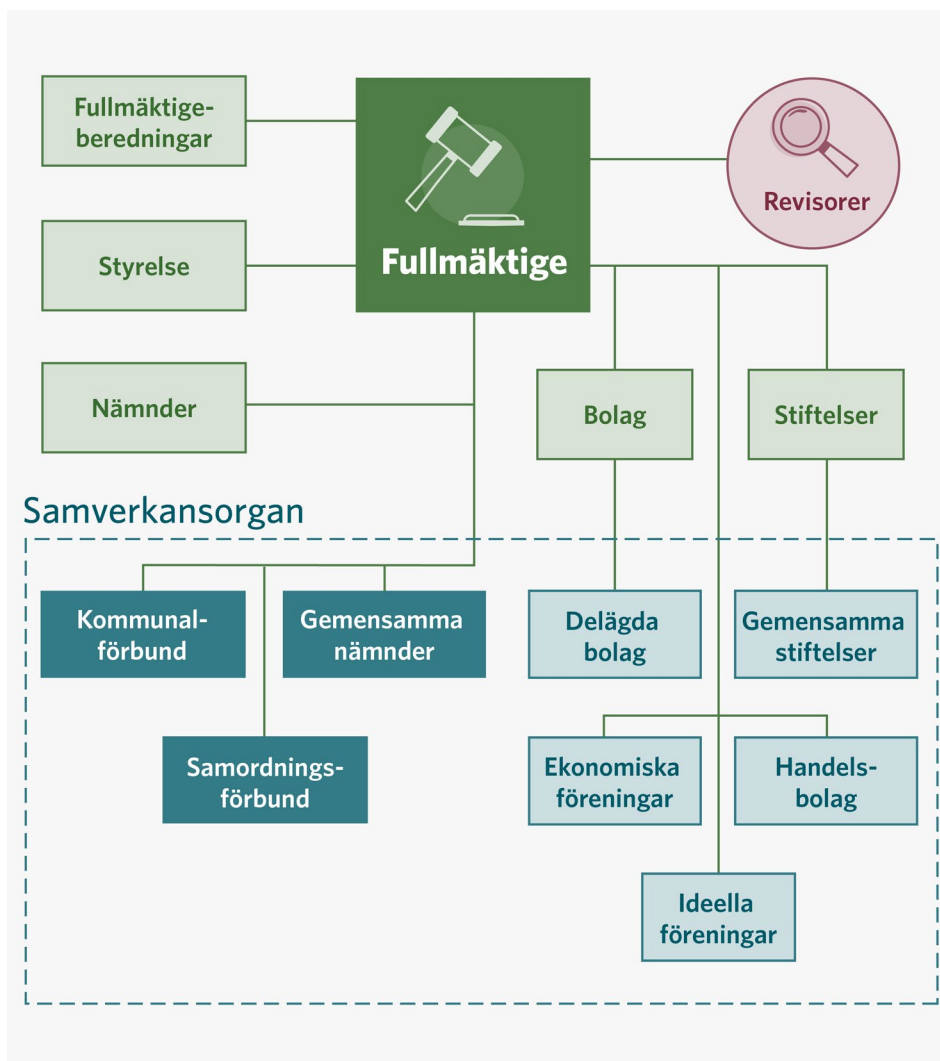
Fullmäktigeberedningar

Fullmäktige

Revisorer

Styrelse

Nämnder

Bolag

Stiftelser

Samverkansorgan

Kommunalförbund

Gemensamma nämnder

Delägda bolag

Gemensamma stiftelser

Samordningsförbund

Ekonomiska föreningar

Handelsbolag

Ideella föreningar